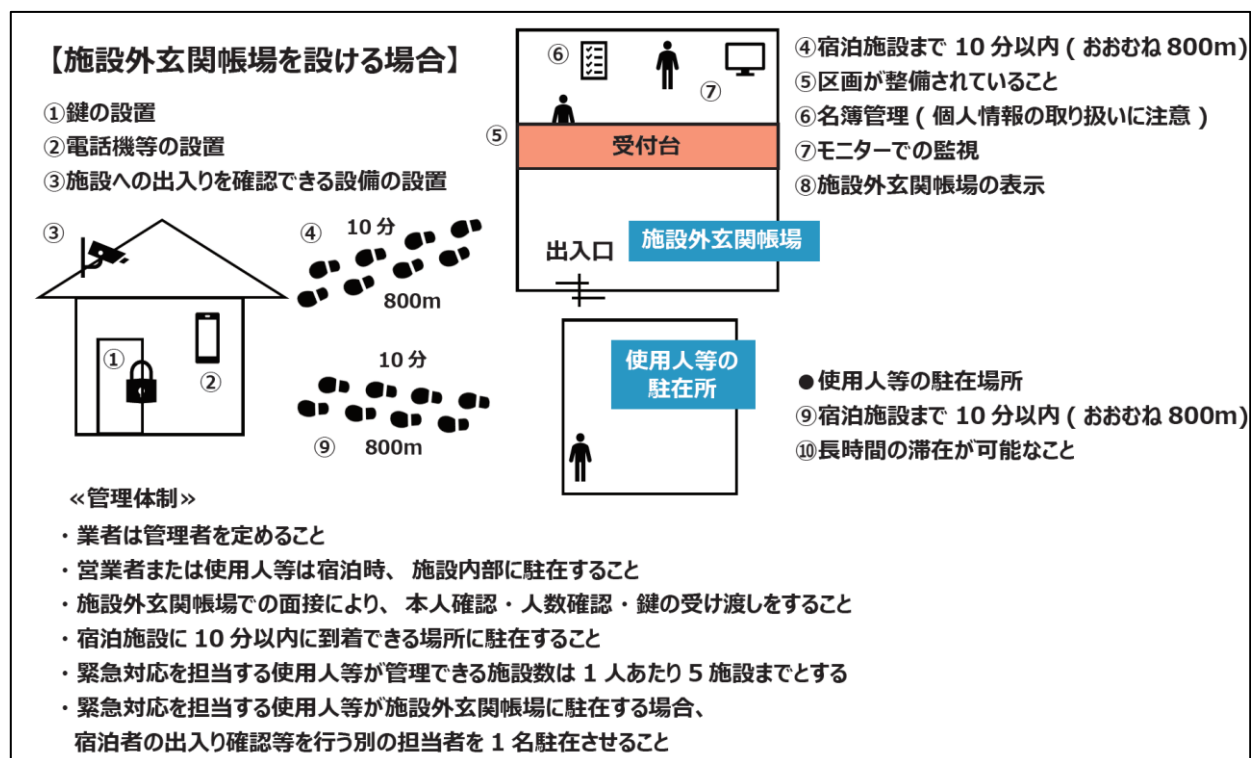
【施設外玄関帳場を設ける場合】

①鍵の設置
②電話機等の設置
③施設への出入りを確認できる設備の設置

③

①

②

④ 10 分
800m

10 分
⑨ 800m

⑥

⑦

⑤

受付台

出入口

施設外玄関帳場

使用人等の駐在所

④宿泊施設まで 10 分以内 ( おおむね 800m)
⑤区画が整備されていること
⑥名簿管理 ( 個人情報の取り扱いに注意 )
⑦モニターでの監視
⑧施設外玄関帳場の表示

●使用人等の駐在場所
⑨宿泊施設まで 10 分以内 ( おおむね 800m)
⑩長時間の滞在が可能なこと

«管理体制»
・業者は管理者を定めること
・営業者または使用人等は宿泊時、 施設内部に駐在すること
・施設外玄関帳場での面接により、 本人確認・人数確認・鍵の受け渡しをすること
・宿泊施設に 10 分以内に到着できる場所に駐在すること
・緊急対応を担当する使用人等が管理できる施設数は 1 人あたり 5 施設までとする
・緊急対応を担当する使用人等が施設外玄関帳場に駐在する場合、宿泊者の出入り確認等を行う別の担当者を 1 名駐在させること